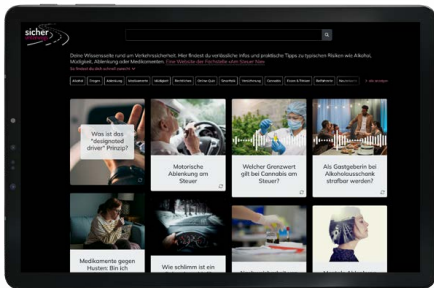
sicher

Deine Wissensseite rund um Verkehrssicherheit. Hier findest du verlässliche Infos und praktische Tipps zu typischen Risiken wie Alkohol, Müdigkeit, Ablenkung oder Medikamenten. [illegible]

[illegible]

Alkohol | Drogen | Ablenkung | Medikamente | Müdigkeit | Berichte | Online-Quiz | Geschichte | Versicherung | Cannabis | Essen & Trinken | Beifahrer | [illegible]

Was ist das "designated driver" Prinzip?

Motorische Ablenkung am Steuer

Welcher Grenzwert gilt bei Cannabis am Steuer?

Als Gastgeberin bei Alkoholausschank strafbar werden?

Medikamente gegen Husten: Bin ich

Wie schlimm ist ein